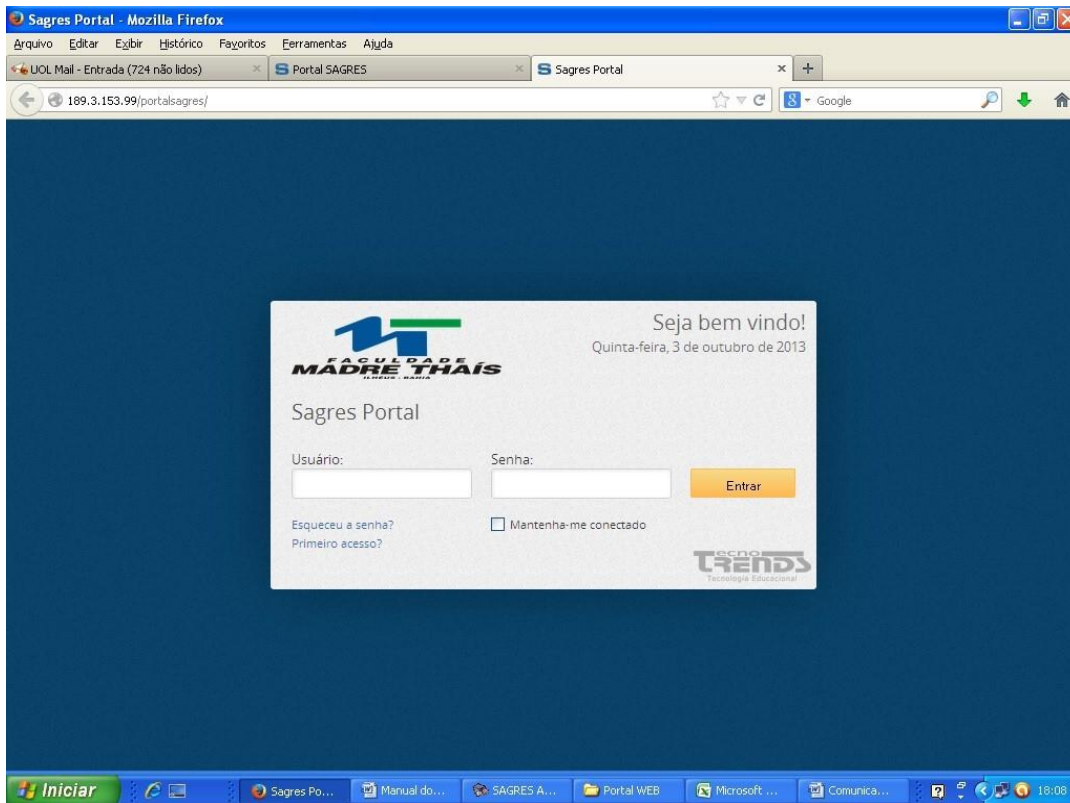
Sagres Portal - Mozilla Firefox

Arquivo Editar Exibir Histórico Favoritos Ferramentas Ajuda

UOL Mail - Entrada (724 não lidos)
Portal SAGRES
Sagres Portal

189.3.153.99/portalsagres/

Google

FACULDADE MÁDRE THAÍS ILHÉUS - BAHIA

Seja bem vindo!
Quinta-feira, 3 de outubro de 2013

Sagres Portal

Usuário:

Senha:

Entrar

Esqueceu a senha?
Primeiro acesso?

Mantenha-me conectado

TECNO TRENDS
Tecnologia Educacional

Iniciar
Sagres Po...
Manual do...
SAGRES A...
Portal WEB
Microsoft ...
Comunica...
18:08